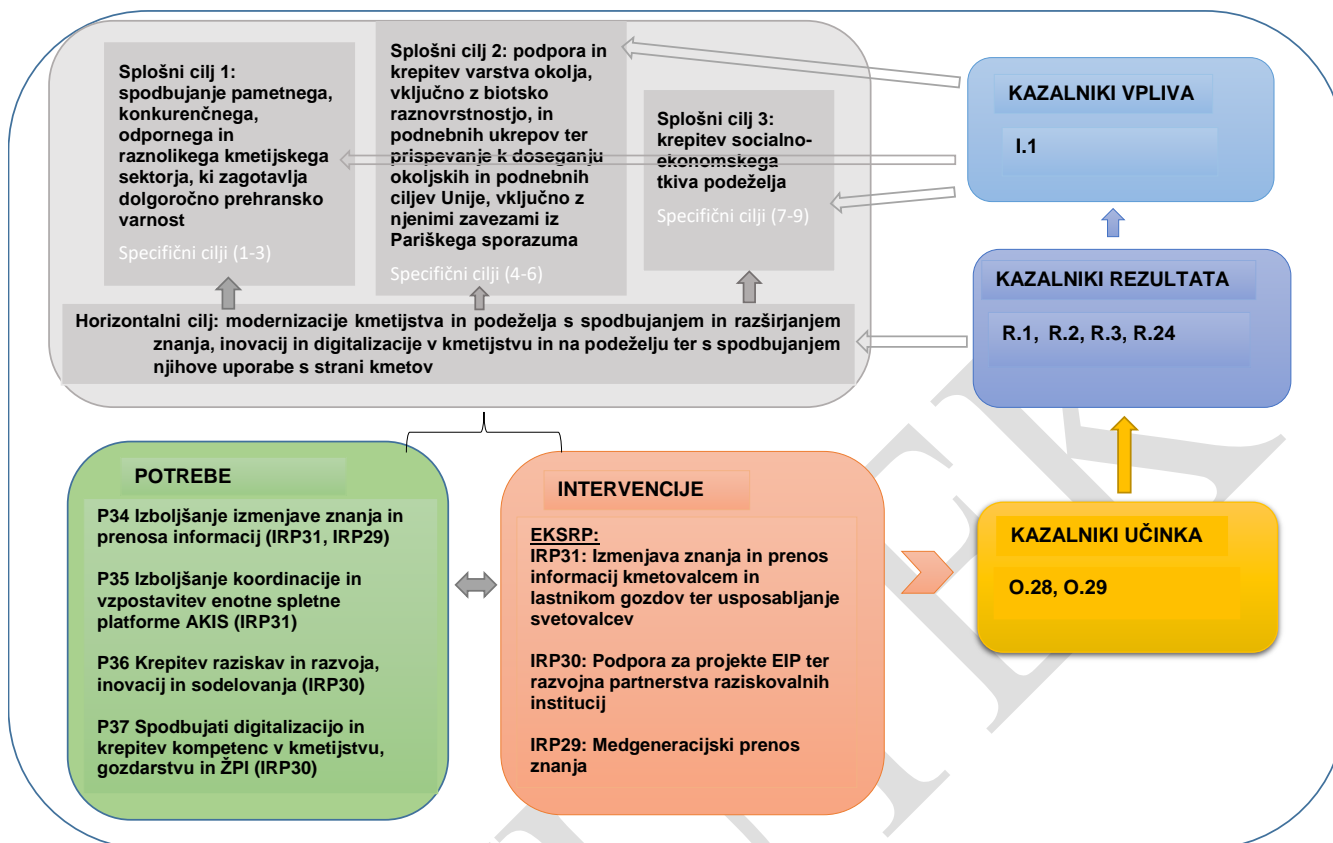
Splošni cilj 1: spodbujanje pametnega, konkurenčnega, odpornega in raznolikega kmetijskega sektorja, ki zagotavlja dolgoročno prehransko varnost

Specifični cilji (1-3)

Splošni cilj 2: podpora in krepitev varstva okolja, vključno z biotsko raznovrstnostjo, in podnebnih ukrepov ter prispevanje k doseganju okoljskih in podnebnih ciljev Unije, vključno z njenimi zavezami iz Pariškega sporazuma

Specifični cilji (4-6)

Splošni cilj 3: krepitev socialno-ekonomskega tkiva podeželja

Specifični cilji (7-9)

Horizontalni cilj: modernizacije kmetijstva in podeželja s spodbujanjem in razširjanjem znanja, inovacij in digitalizacije v kmetijstvu in na podeželju ter s spodbujanjem njihove uporabe s strani kmetov

KAZALNIKI VPLIVA

I.1

KAZALNIKI REZULTATA

R.1, R.2, R.3, R.24

POTREBE

P34 Izboljšanje izmenjave znanja in prenosa informacij (IRP31, IRP29)

P35 Izboljšanje koordinacije in vzpostavitev enotne spletne platforme AKIS (IRP31)

P36 Krepitev raziskav in razvoja, inovacij in sodelovanja (IRP30)

P37 Spodbujati digitalizacijo in krepitev kompetenc v kmetijstvu, gozdarstvu in ŽPI (IRP30)

INTERVENCIJE

EKSRP:
IRP31: Izmenjava znanja in prenos informacij kmetovalcem in lastnikom gozdov ter usposabljanje svetovalcev

IRP30: Podpora za projekte EIP ter razvojna partnerstva raziskovalnih institucij

IRP29: Medgeneracijski prenos znanja

KAZALNIKI UČINKA

O.28, O.29